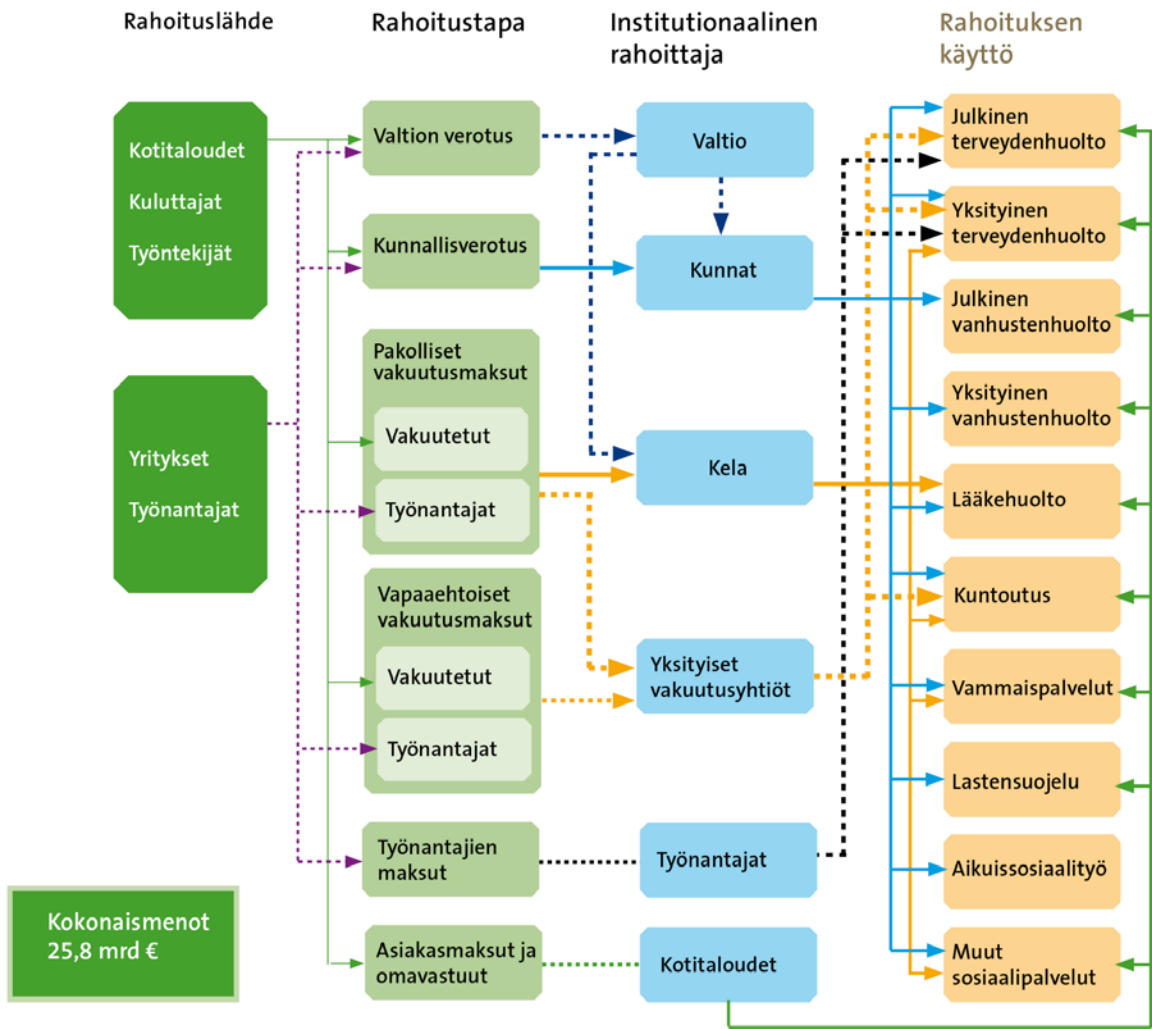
Rahoituslähde

Rahoitustapa

Institutionaalinen rahoittaja

Rahoituksen käyttö

Kotitaloudet

Kuluttajat

Työntekijät

Yritykset

Työnantajat

Kokonaismenot 25,8 mrd €

Valtion verotus

Kunnallisverotus

Pakolliset vakuutusmaksut

Vakuutetut

Työnantajat

Vapaaehtoiset vakuutusmaksut

Vakuutetut

Työnantajat

Työnantajien maksut

Asiakasmaksut ja omavastuut

Valtio

Kunnat

Kela

Yksityiset vakuutusyhtiöt

Työnantajat

Kotitaloudet

Julkinen terveydenhuolto

Yksityinen terveydenhuolto

Julkinen vanhustenhuolto

Yksityinen vanhustenhuolto

Lääkehuolto

Kuntoutus

Vammaispalvelut

Lastensuojelu

Aikuissosiaalityö

Muut sosiaalipalvelut